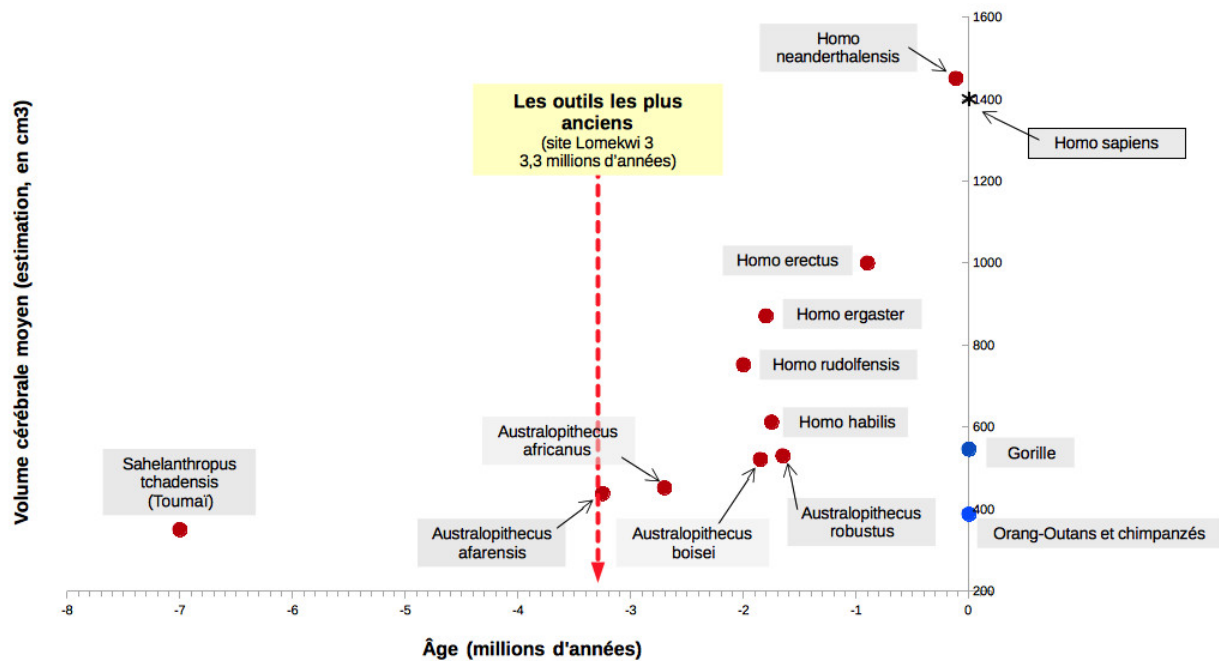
Volume cérébrale moyen (estimation, en cm3)

1600
1400
1200
1000
800
600
400
200

Homo neanderthalensis

Homo sapiens

Les outils les plus anciens
(site Lomekwi 3
3,3 millions d'années)

Homo erectus

Homo ergaster

Homo rudolfensis

Homo habilis

Gorille

Orang-Outans et chimpanzés

Sahelanthropus tchadensis (Toumaï)

Australopithecus africanus

Australopithecus afarensis

Australopithecus boisei

Australopithecus robustus

-8
-7
-6
-5
-4
-3
-2
-1
0

Âge (millions d'années)